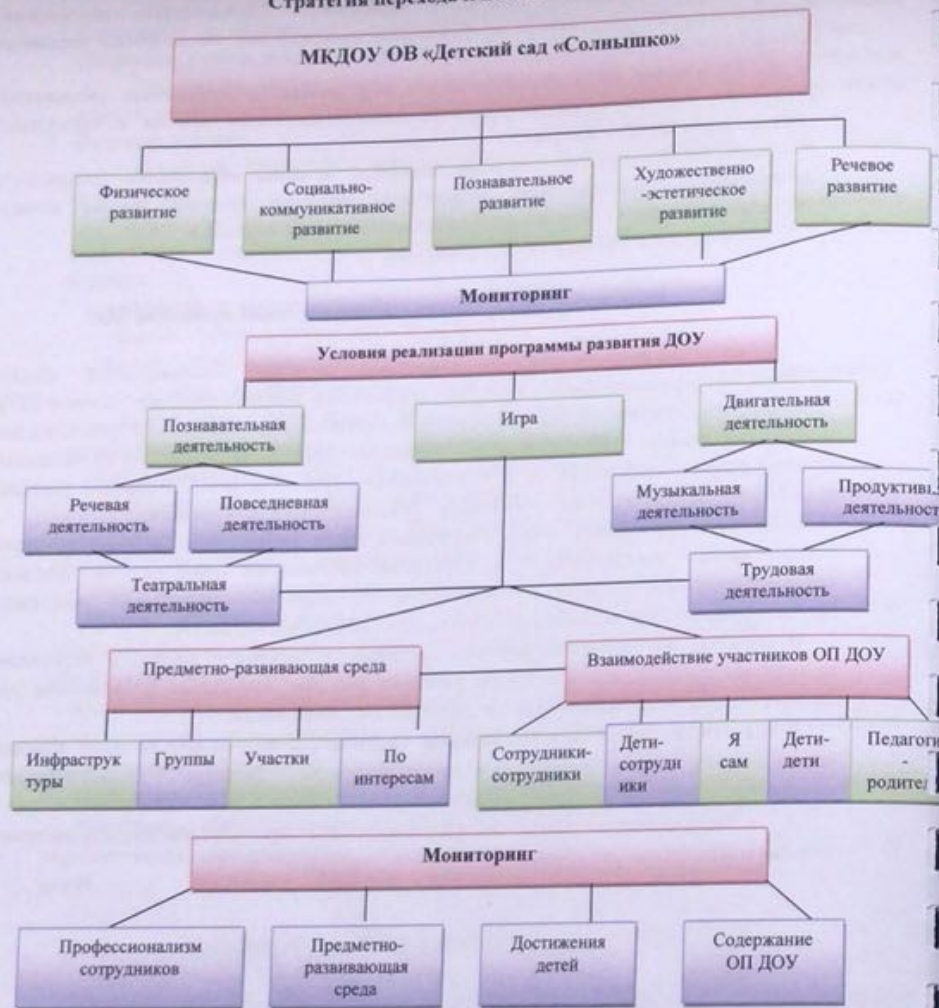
Стратегия перехода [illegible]

МКДОУ ОВ «Детский сад «Солнышко»

Физическое развитие

Социально-коммуникативное развитие

Познавательное развитие

Художественно-эстетическое развитие

Речевое развитие

Мониторинг

Условия реализации программы развития ДОУ

Познавательная деятельность

Игра

Двигательная деятельность

Речевая деятельность

Повседневная деятельность

Музыкальная деятельность

Продуктив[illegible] деятельност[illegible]

Театральная деятельность

Трудовая деятельность

Предметно-развивающая среда

Взаимодействие участников ОП ДОУ

Инфраструктуры

Группы

Участки

По интересам

Сотрудники-сотрудники

Дети-сотрудники

Я сам

Дети-дети

Педагог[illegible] - родите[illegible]

Мониторинг

Профессионализм сотрудников

Предметно-развивающая среда

Достижения детей

Содержание ОП ДОУ